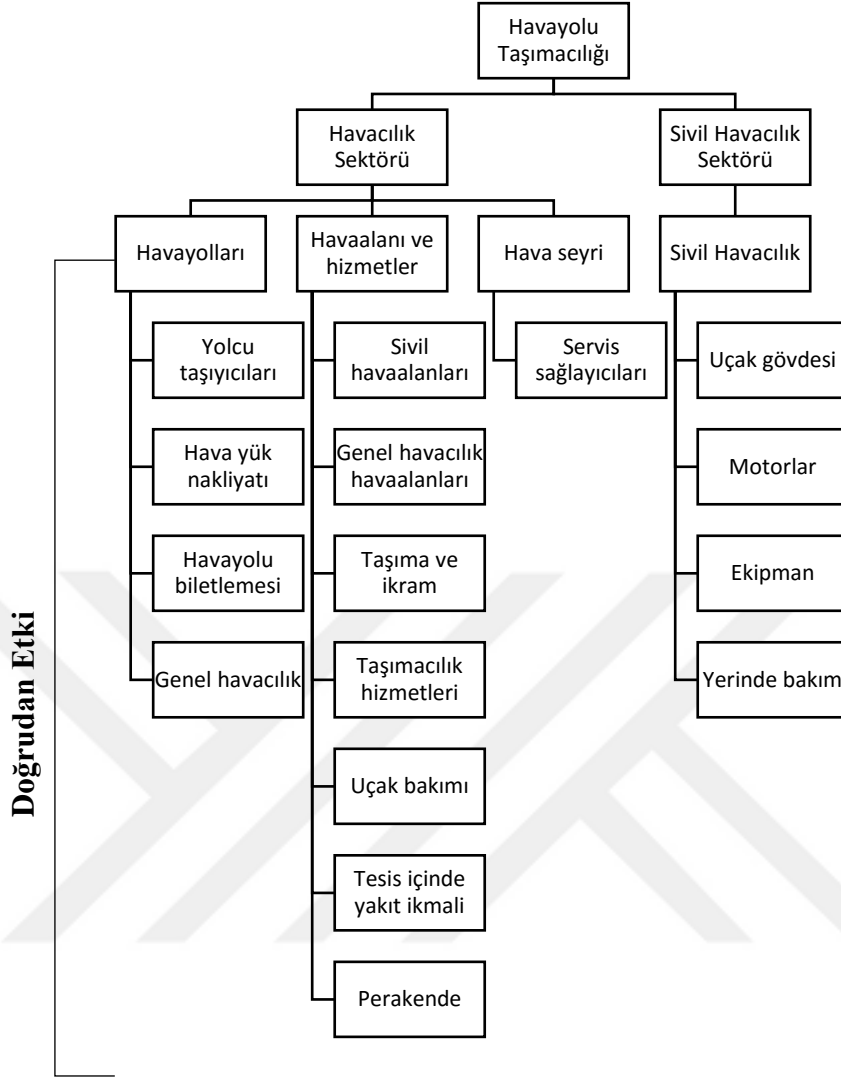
Havayolu Taşımacılığı

Havacılık Sektörü

Sivil Havacılık Sektörü

Havayolları

Havaalanı ve hizmetler

Hava seyri

Sivil Havacılık

Yolcu taşıyıcıları

Hava yük nakliyatı

Havayolu biletlemesi

Genel havacılık

Sivil havaalanları

Genel havacılık havaalanları

Taşıma ve ikram

Taşımacılık hizmetleri

Uçak bakımı

Tesis içinde yakıt ikmali

Perakende

Servis sağlayıcıları

Uçak gövdesi

Motorlar

Ekipman

Yerinde bakım

Doğrudan Etki